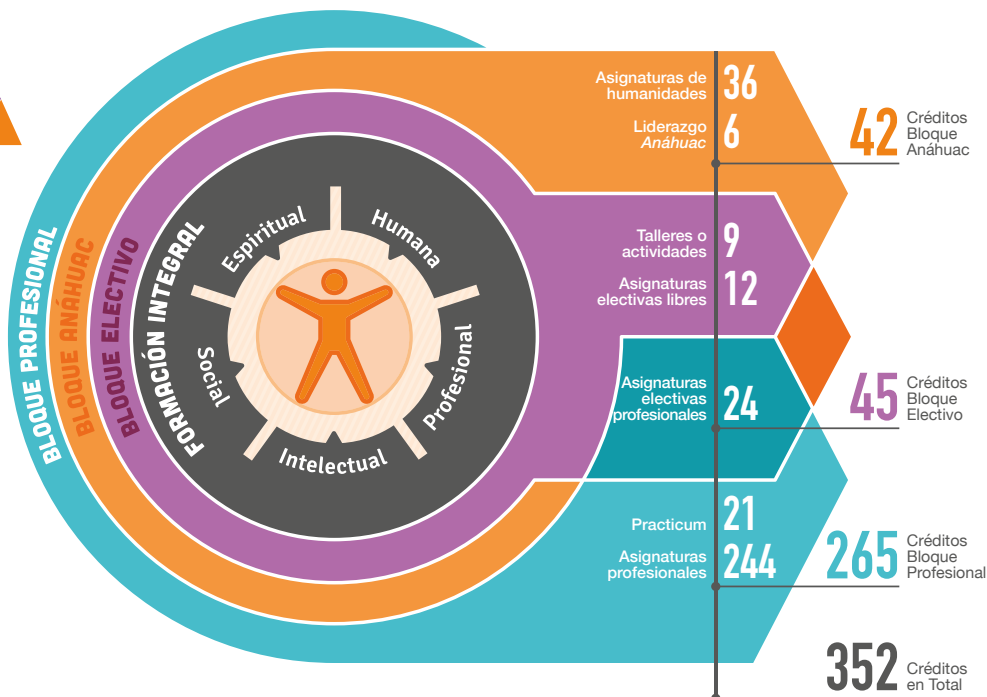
BLOQUE PROFESIONAL
BLOQUE ANÁHUAC
BLOQUE ELECTIVO
FORMACIÓN INTEGRAL

Espiritual
Humana
Profesional
Intelectual
Social

Asignaturas de humanidades 36
Liderazgo Anáhuac 6

42 Créditos Bloque Anáhuac

Talleres o actividades 9
Asignaturas electivas libres 12
Asignaturas electivas profesionales 24

45 Créditos Bloque Electivo

Practicum 21
Asignaturas profesionales 244

265 Créditos Bloque Profesional

352 Créditos en Total